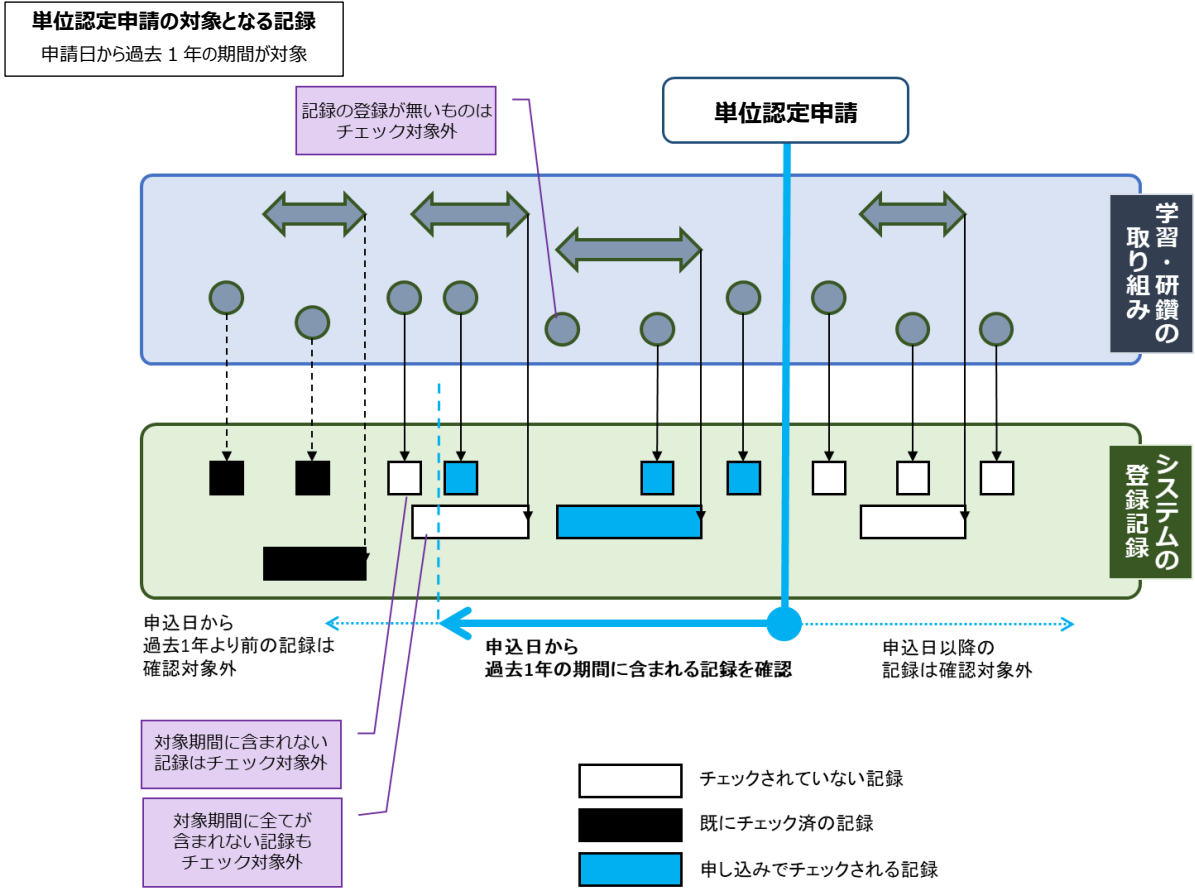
単位認定申請の対象となる記録
申請日から過去 1 年の期間が対象

記録の登録が無いものはチェック対象外

単位認定申請

学習・研鑽の取り組み

システムの登録記録

申込日から過去1年より前の記録は確認対象外

申込日から過去1年の期間に含まれる記録を確認

申込日以降の記録は確認対象外

対象期間に含まれない記録はチェック対象外

対象期間に全てが含まれない記録もチェック対象外

チェックされていない記録
既にチェック済の記録
申し込みでチェックされる記録